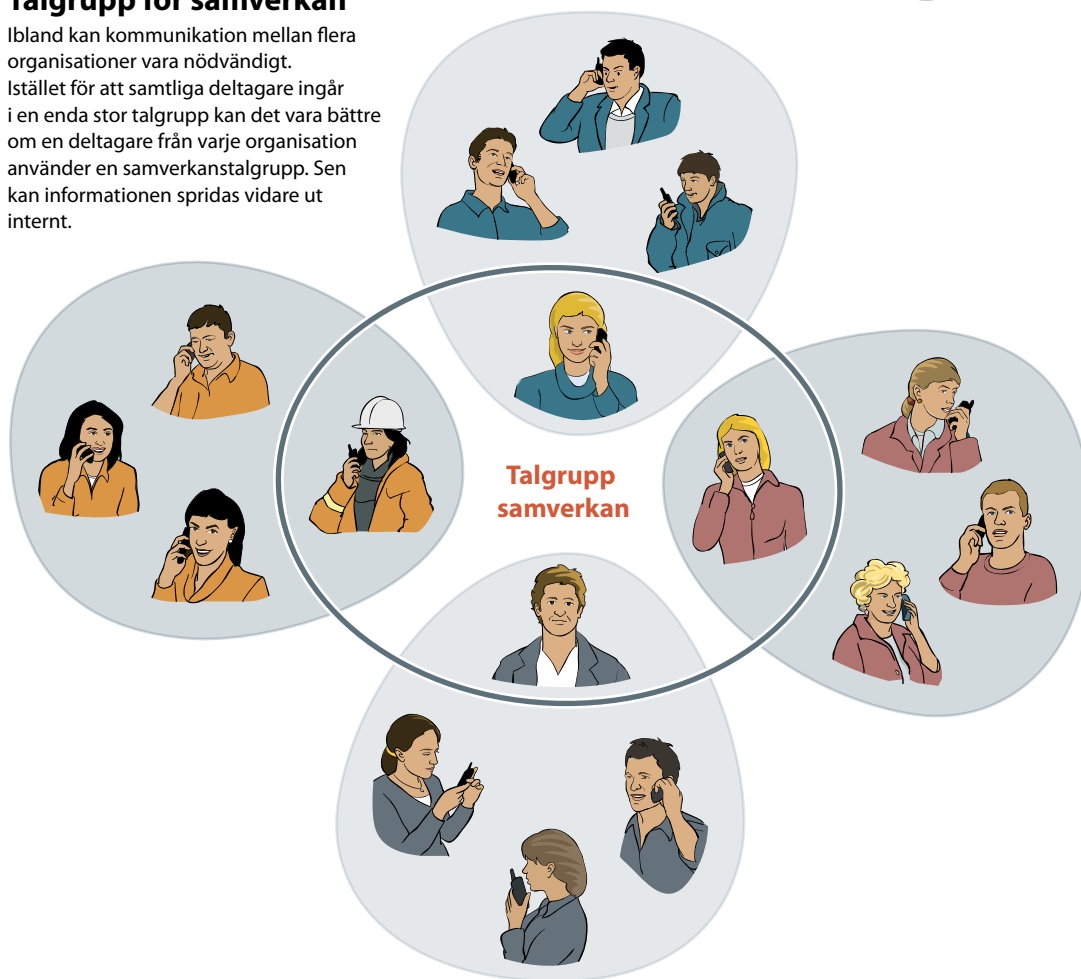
Talgrupp för samverkan

Ibland kan kommunikation mellan flera organisationer vara nödvändigt. Istället för att samtliga deltagare ingår i en enda stor talgrupp kan det vara bättre om en deltagare från varje organisation använder en samverkanstalgrupp. Sen kan informationen spridas vidare ut internt.

Talgrupp samverkan